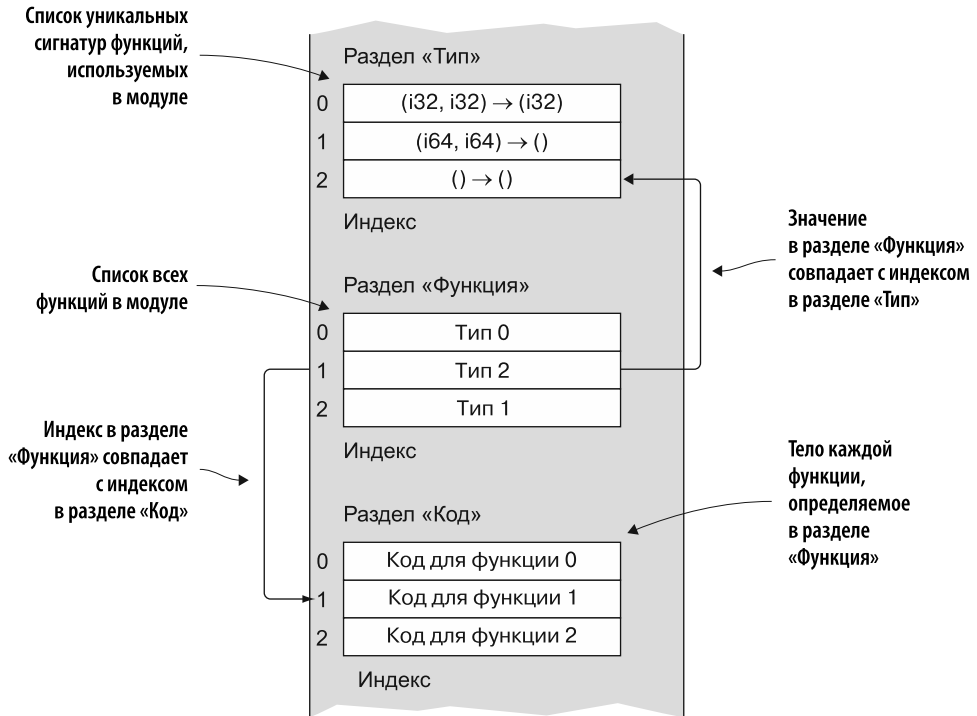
Список уникальных сигнатур функций, используемых в модуле

Раздел «Тип»

| | |
|---|---|
| 0 | (i32, i32) $\rightarrow$ (i32) |
| 1 | (i64, i64) $\rightarrow$ () |
| 2 | () $\rightarrow$ () |

Индекс

Значение в разделе «Функция» совпадает с индексом в разделе «Тип»

Список всех функций в модуле

Раздел «Функция»

| | |
|---|---|
| 0 | Тип 0 |
| 1 | Тип 2 |
| 2 | Тип 1 |

Индекс

Индекс в разделе «Функция» совпадает с индексом в разделе «Код»

Тело каждой функции, определяемое в разделе «Функция»

Раздел «Код»

| | |
|---|---|
| 0 | Код для функции 0 |
| 1 | Код для функции 1 |
| 2 | Код для функции 2 |

Индекс